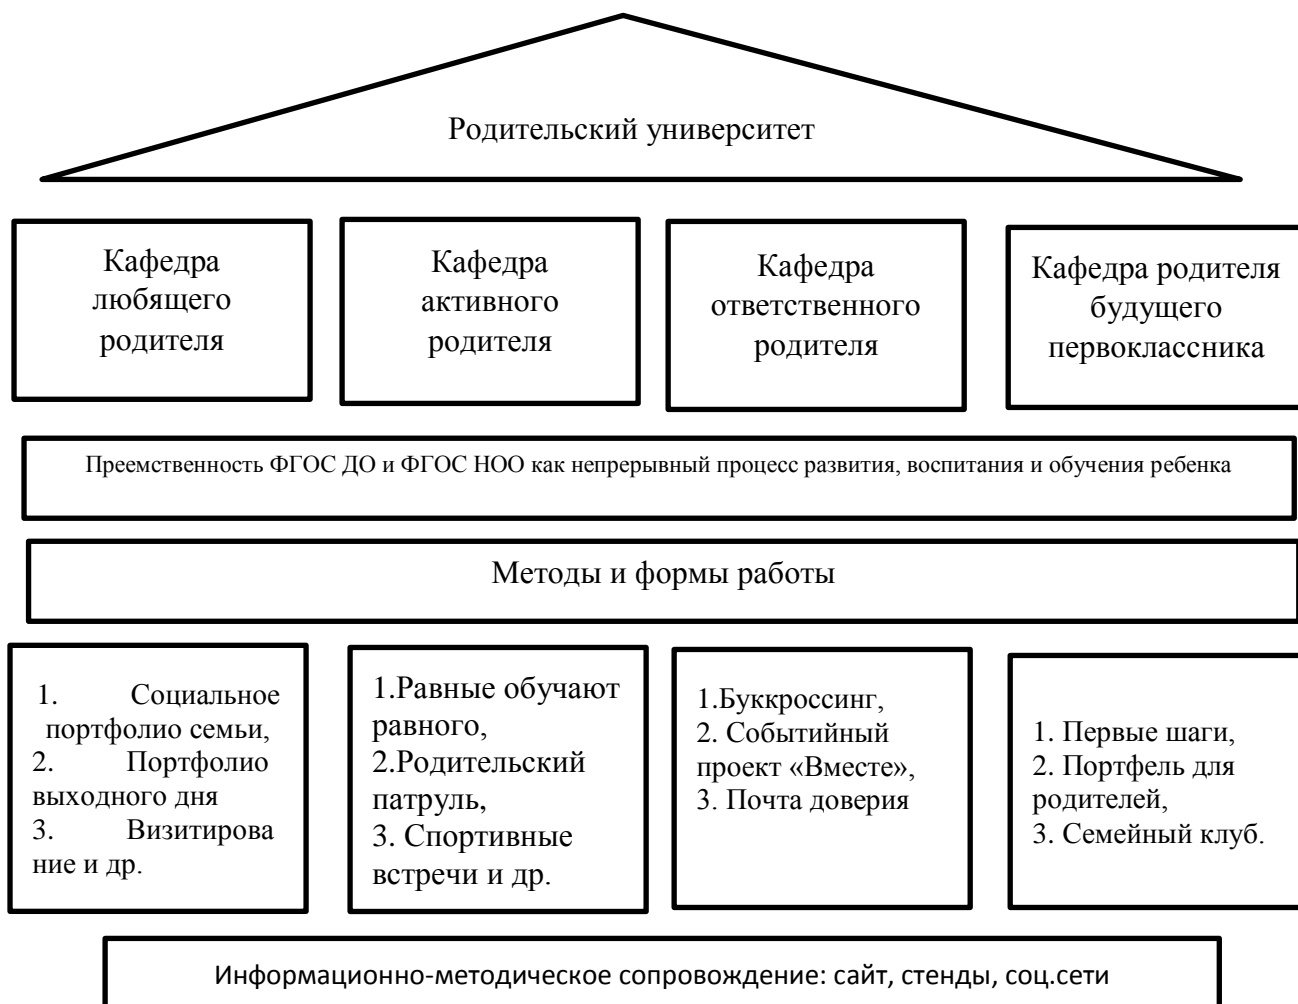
Родительский университет

Кафедра любящего родителя

Кафедра активного родителя

Кафедра ответственного родителя

Кафедра родителя будущего первоклассника

Преемственность ФГОС ДО и ФГОС НОО как непрерывный процесс развития, воспитания и обучения ребенка

Методы и формы работы

1. Социальное портфолио семьи,
2. Портфолио выходного дня
3. Визитирование и др.

1.Равные обучают равного,
2.Родительский патруль,
3. Спортивные встречи и др.

1.Буккроссинг,
2. Событийный проект «Вместе»,
3. Почта доверия

1. Первые шаги,
2. Портфель для родителей,
3. Семейный клуб.

Информационно-методическое сопровождение: сайт, стенды, соц.сети